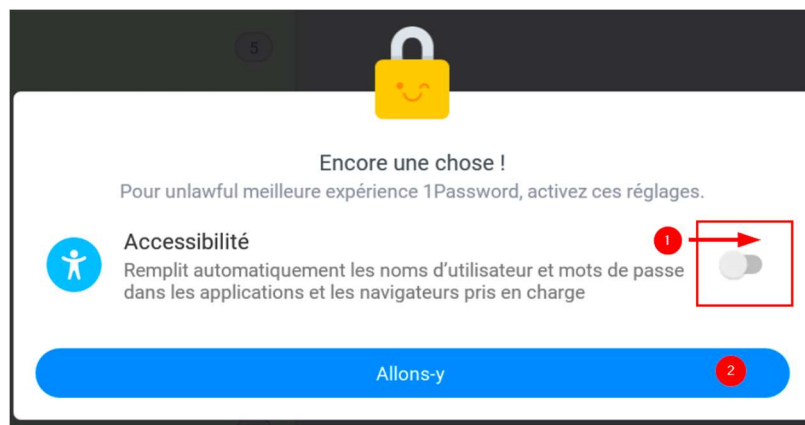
5

Encore une chose !

Pour unlawful meilleure expérience 1Password, activez ces réglages.

Accessibilité

Remplit automatiquement les noms d'utilisateur et mots de passe dans les applications et les navigateurs pris en charge

1

Allons-y

2